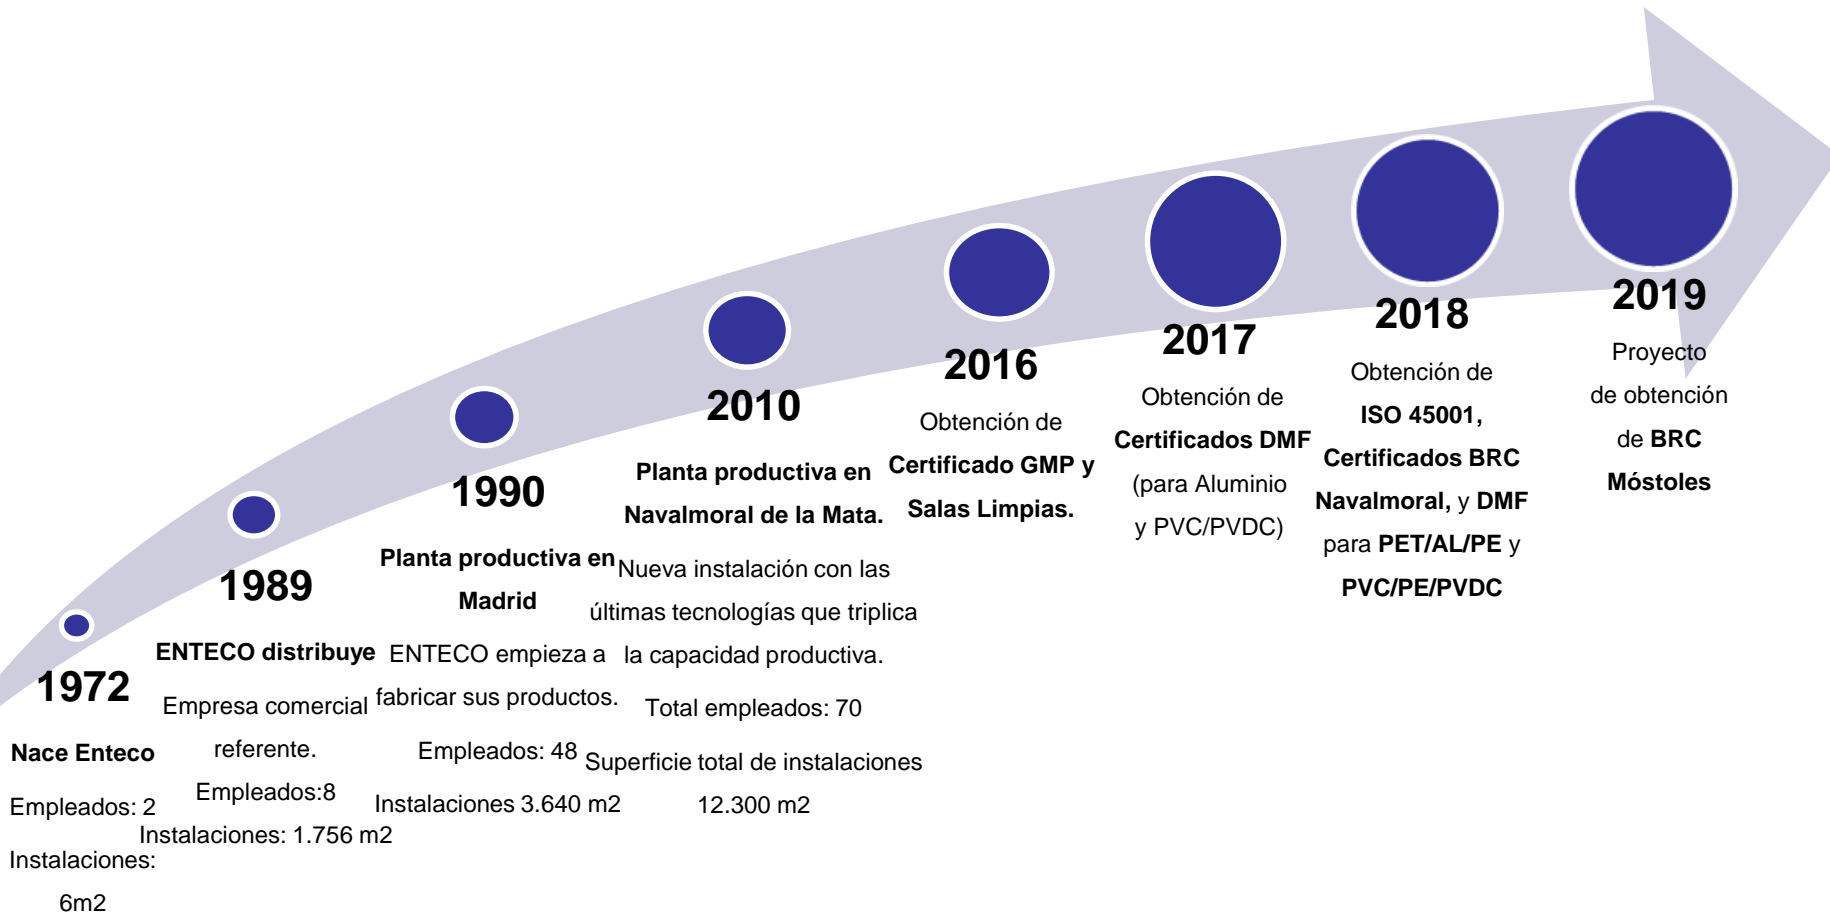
1972

Nace Enteco

Empleados: 2

Instalaciones: 6m2

1989

ENTECO distribuye

Empresa comercial referente.

Empleados:8

Instalaciones: 1.756 m2

1990

Planta productiva en Madrid

ENTECO empieza a fabricar sus productos.

Empleados: 48

Instalaciones 3.640 m2

2010

Planta productiva en Navalmoral de la Mata.

Nueva instalación con las últimas tecnologías que triplica la capacidad productiva.

Total empleados: 70

Superficie total de instalaciones 12.300 m2

2016

Obtención de Certificado GMP y Salas Limpias.

2017

Obtención de Certificados DMF (para Aluminio y PVC/PVDC)

2018

Obtención de ISO 45001, Certificados BRC Navalmoral, y DMF para PET/AL/PE y PVC/PE/PVDC

2019

Proyecto de obtención de BRC Móstoles